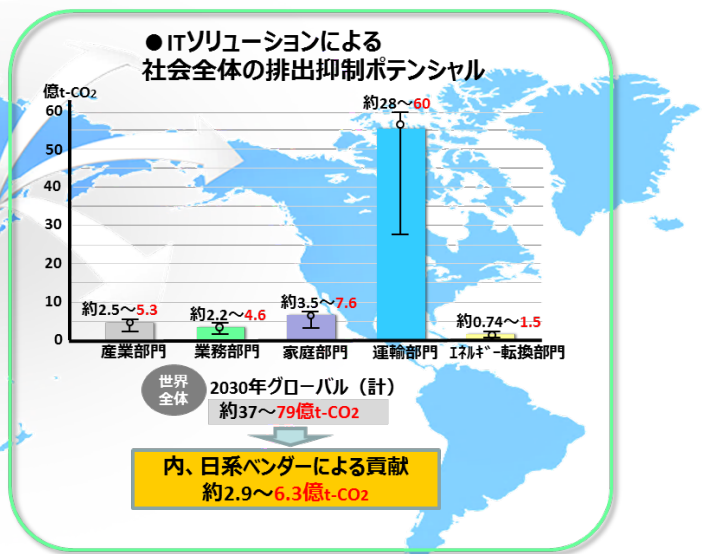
● ITソリューションによる
社会全体の排出抑制ポテンシャル

億t-$CO_2$

60
50
40
30
20
10
0

約2.5〜5.3
約2.2〜4.6
約3.5〜7.6
約28〜60
約0.74〜1.5

産業部門
業務部門
家庭部門
運輸部門
ｴﾈﾙｷﾞｰ転換部門

世界全体
2030年グローバル（計）
約37〜79億t-$CO_2$

内、日系ベンダーによる貢献
約2.9〜6.3億t-$CO_2$